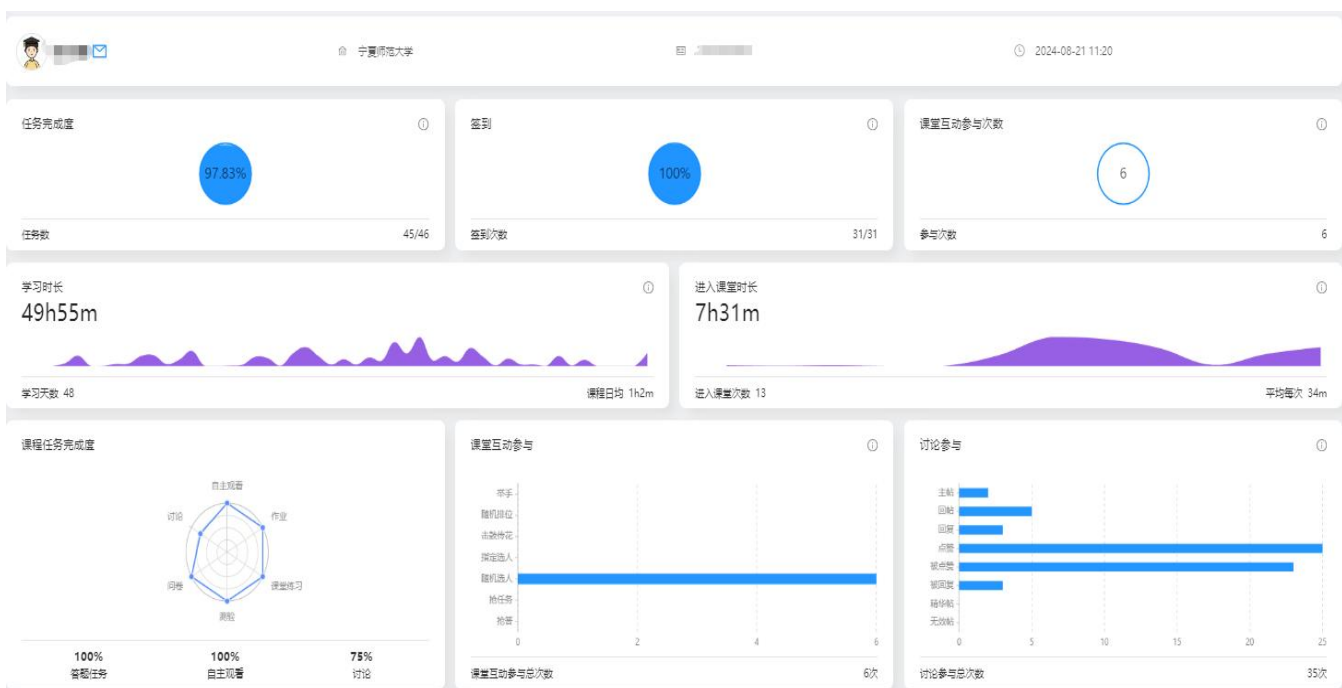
宁夏师范大学

2024-08-21 11:20

任务完成度

97.83%

任务数 45/46

签到

100%

签到次数 31/31

课堂互动参与次数

6

参与次数 6

学习时长

49h55m

学习天数 48

课程日均 1h2m

进入课堂时长

7h31m

进入课堂次数 13

平均每次 34m

课程任务完成度

自主观看

作业

课堂练习

测验

问卷

讨论

100% 答题任务

100% 自主观看

75% 讨论

课堂互动参与

举手

随机排位

击鼓传花

指定选人

随机选人

抢任务

抢答

0 2 4 6

课堂互动参与总次数 6次

讨论参与

主帖

回帖

回复

点赞

被点赞

被回复

精华帖

无效帖

0 5 10 15 20 25

讨论参与总次数 35次